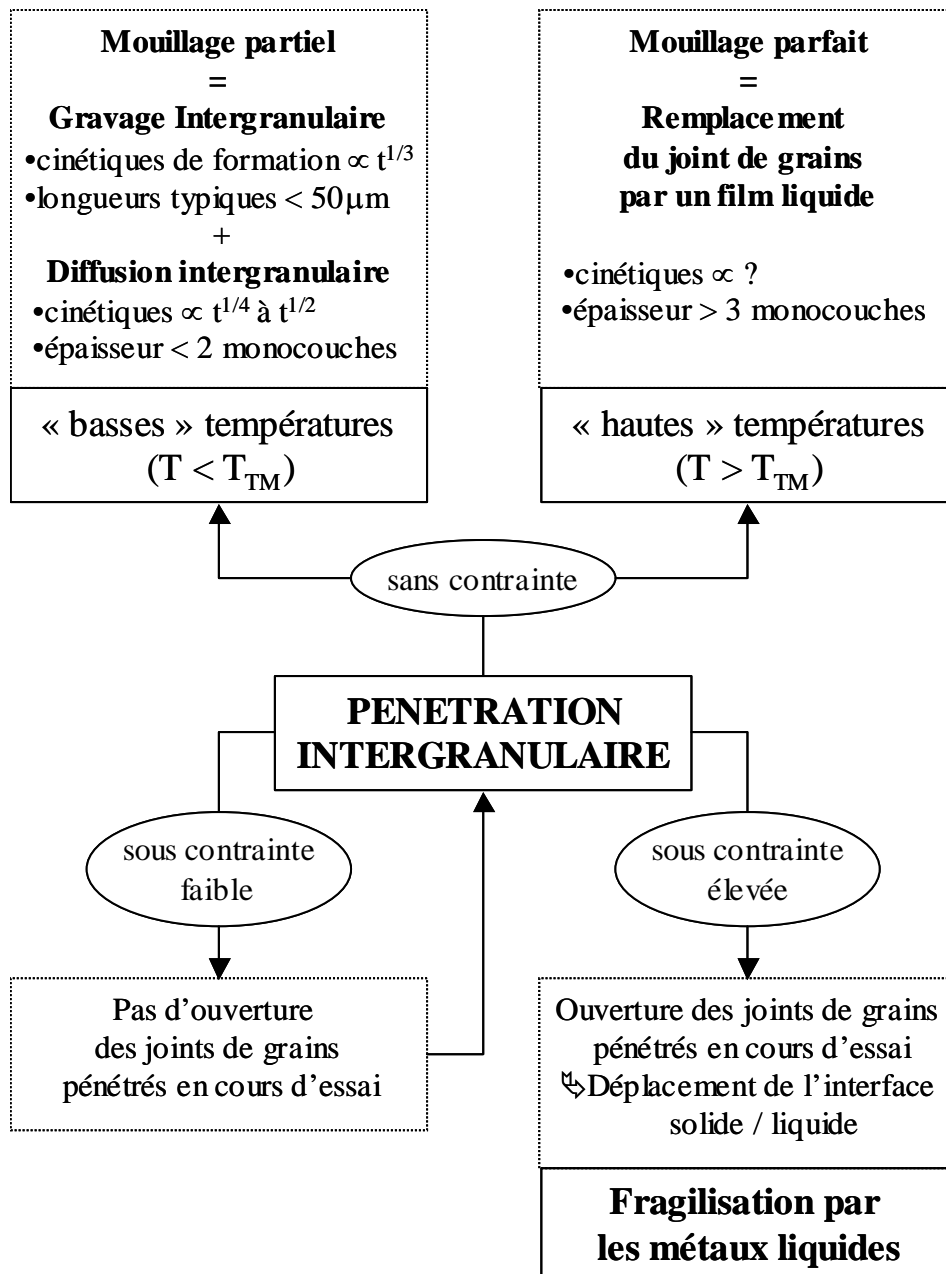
Mouillage partiel
=
Gravage Intergranulaire
•cinétiques de formation $\propto t^{1/3}$
•longueurs typiques < 50µm
+
Diffusion intergranulaire
•cinétiques $\propto t^{1/4}$ à $t^{1/2}$
•épaisseur < 2 monocouches

« basses » températures
$(T < T_{TM})$

Mouillage parfait
=
Remplacement du joint de grains par un film liquide

•cinétiques $\propto$ ?
•épaisseur > 3 monocouches

« hautes » températures
$(T > T_{TM})$

sans contrainte

PENETRATION INTERGRANULAIRE

sous contrainte faible

sous contrainte élevée

Pas d'ouverture des joints de grains pénétrés en cours d'essai

Ouverture des joints de grains pénétrés en cours d'essai
↳Déplacement de l'interface solide / liquide

Fragilisation par les métaux liquides